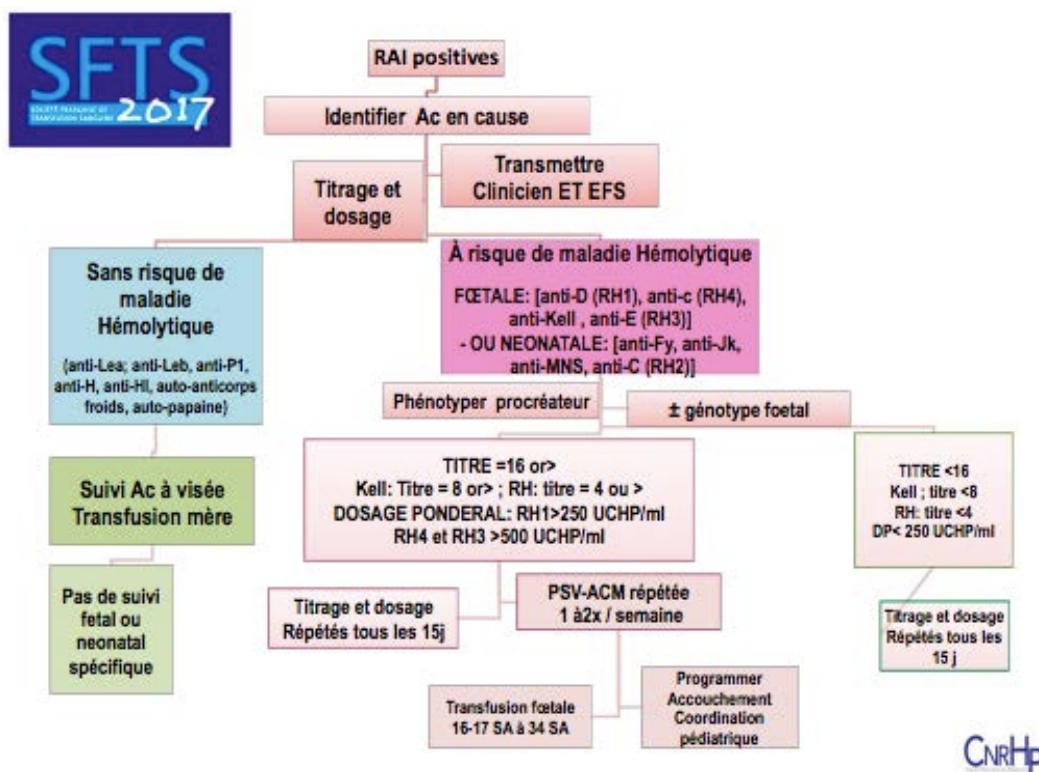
SFTS
SOCIÉTÉ FRANÇAISE DE TRANSFUSION SANGUINE
2017

RAI positives

Identifier Ac en cause

Titrage et dosage

Transmettre Clinicien ET EFS

Sans risque de maladie Hémolytique

(anti-Lea; anti-Leb, anti-P1, anti-H, anti-HI, auto-anticorps froids, auto-papaine)

À risque de maladie Hémolytique

FŒTALE: [anti-D (RH1), anti-c (RH4), anti-Kell , anti-E (RH3)]
- OU NEONATALE: [anti-Fy, anti-Jk, anti-MNS, anti-C (RH2)]

Phénotyper procréateur

± génotype foetal

Suivi Ac à visée Transfusion mère

Pas de suivi fetal ou neonatal spécifique

TITRE =16 or>
Kell: Titre = 8 or> ; RH: titre = 4 ou >
DOSAGE PONDERAL: RH1>250 UCHP/ml
RH4 et RH3 >500 UCHP/ml

TITRE <16
Kell ; titre <8
RH: titre <4
DP< 250 UCHP/ml

Titrage et dosage Répétés tous les 15j

PSV-ACM répétée 1 à2x / semaine

Titrage et dosage Répétés tous les 15 j

Transfusion fœtale 16-17 SA à 34 SA

Programmer Accouchement Coordination pédiatrique

CNRHP